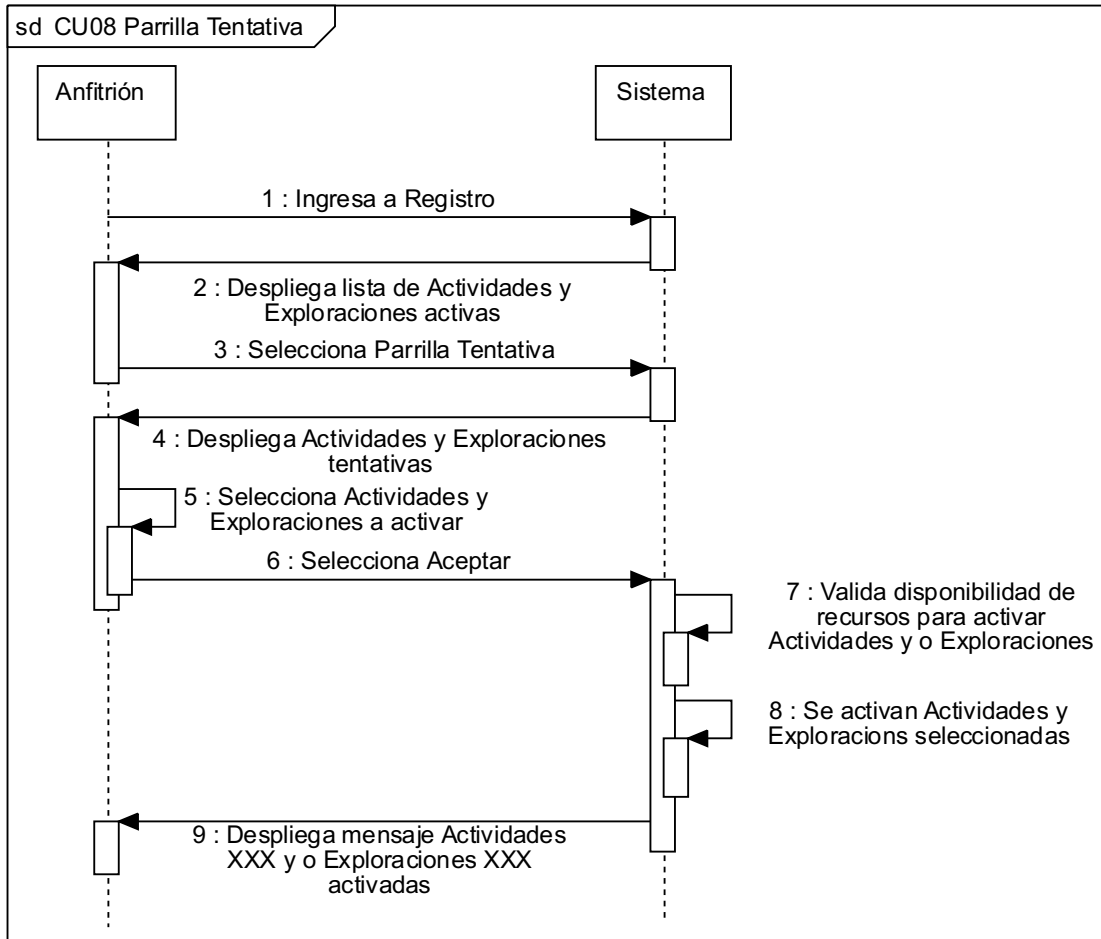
sd CU08 Parrilla Tentativa

Anfitrión

Sistema

1 : Ingresa a Registro

2 : Despliega lista de Actividades y Exploraciones activas

3 : Selecciona Parrilla Tentativa

4 : Despliega Actividades y Exploraciones tentativas

5 : Selecciona Actividades y Exploraciones a activar

6 : Selecciona Aceptar

7 : Valida disponibilidad de recursos para activar Actividades y o Exploraciones

8 : Se activan Actividades y Exploracions seleccionadas

9 : Despliega mensaje Actividades XXX y o Exploraciones XXX activadas